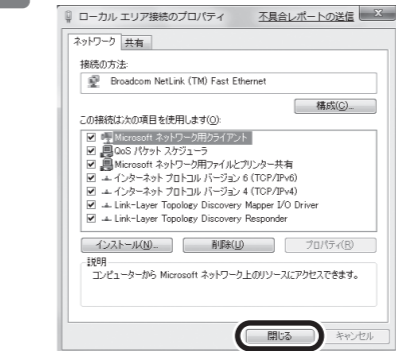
ローカル エリア接続のプロパティ　不具合レポートの送信

ネットワーク　共有

接続の方法:

Broadcom NetLink (TM) Fast Ethernet

構成(C)...

この接続は次の項目を使用します(O):

Microsoft ネットワーク用クライアント
QoS パケット スケジューラ
Microsoft ネットワーク用ファイルとプリンター共有
インターネット プロトコル バージョン 6 (TCP/IPv6)
インターネット プロトコル バージョン 4 (TCP/IPv4)
Link-Layer Topology Discovery Mapper I/O Driver
Link-Layer Topology Discovery Responder

インストール(N)...　削除(U)　プロパティ(R)

説明
コンピューターから Microsoft ネットワーク上のリソースにアクセスできます。

閉じる　キャンセル